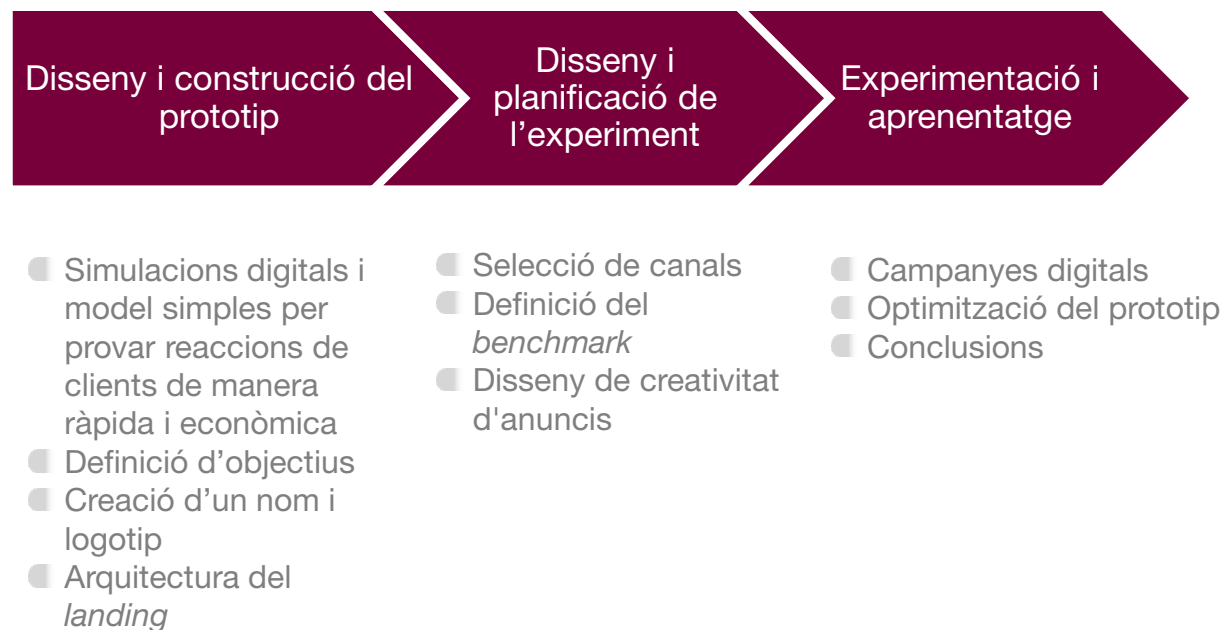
Disseny i construcció del prototip

Disseny i planificació de l’experiment

Experimentació i aprenentatge

Simulacions digitals i model simples per provar reaccions de clients de manera ràpida i econòmica
Definició d’objectius
Creació d’un nom i logotip
Arquitectura del *landing*

Selecció de canals
Definició del *benchmark*
Disseny de creativitat d'anuncis

Campanyes digitals
Optimització del prototip
Conclusions